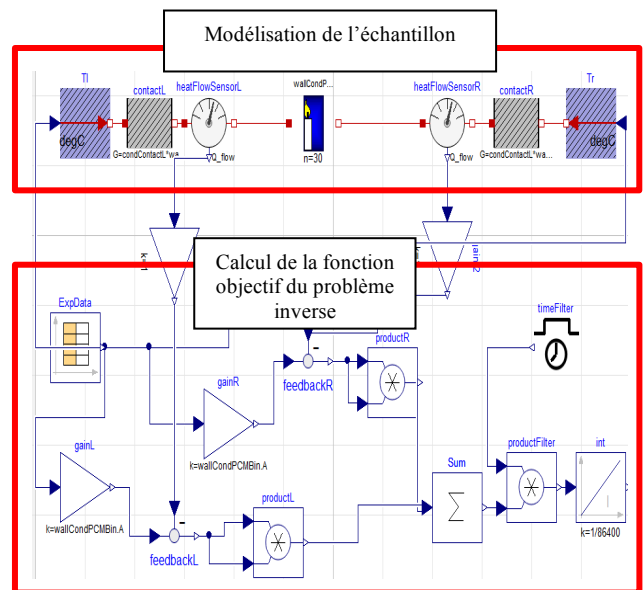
Modélisation de l'échantillon

Tl

degC

contactL

G=condContactL*w...

heatFlowSensorL

Q_flow

wallCondP...

n=30

heatFlowSensorR

Q_flow

contactR

G=condContactL*wa...

Tr

degC

k=1

k=1

Calcul de la fonction objectif du problème inverse

ExpData

-

productR

feedbackR

timeFilter

gainR

k=wallCondPCMBin.A

gainL

k=wallCondPCMBin.A

productL

-

feedbackL

Sum

productFilter

int

k=1/86400